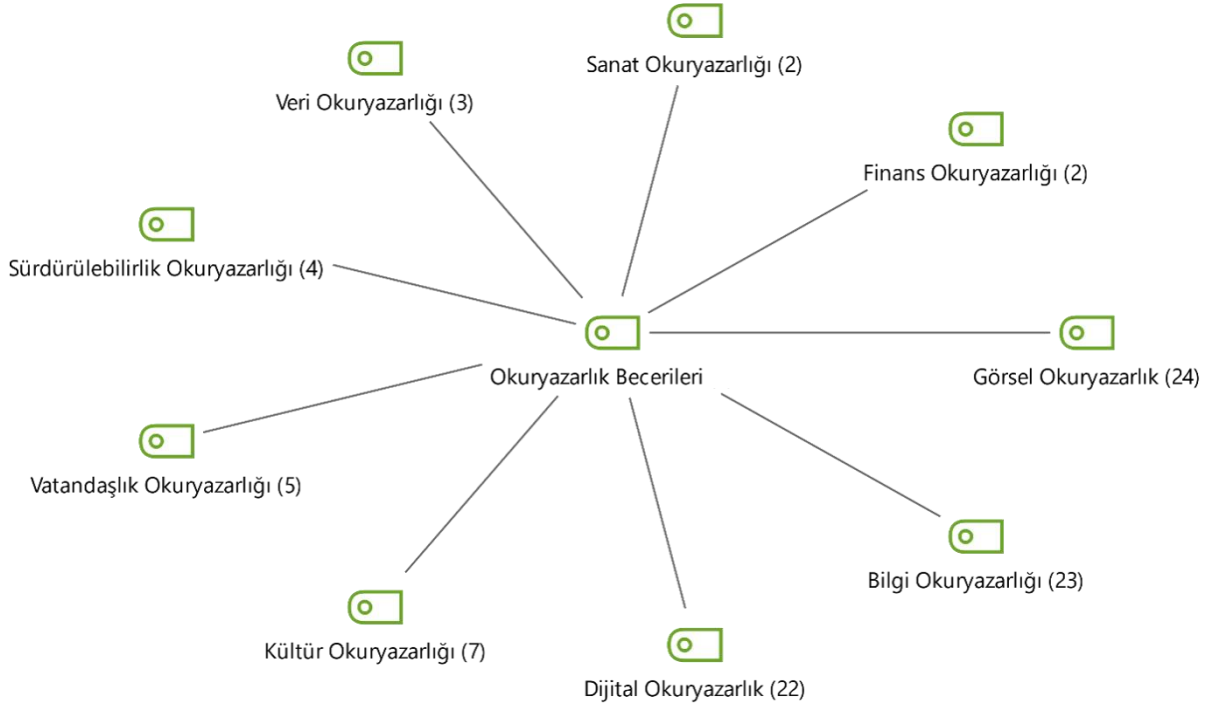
Sanat Okuryazarlığı (2)

Veri Okuryazarlığı (3)

Finans Okuryazarlığı (2)

Sürdürülebilirlik Okuryazarlığı (4)

Okuryazarlık Becerileri

Görsel Okuryazarlık (24)

Vatandaşlık Okuryazarlığı (5)

Bilgi Okuryazarlığı (23)

Kültür Okuryazarlığı (7)

Dijital Okuryazarlık (22)